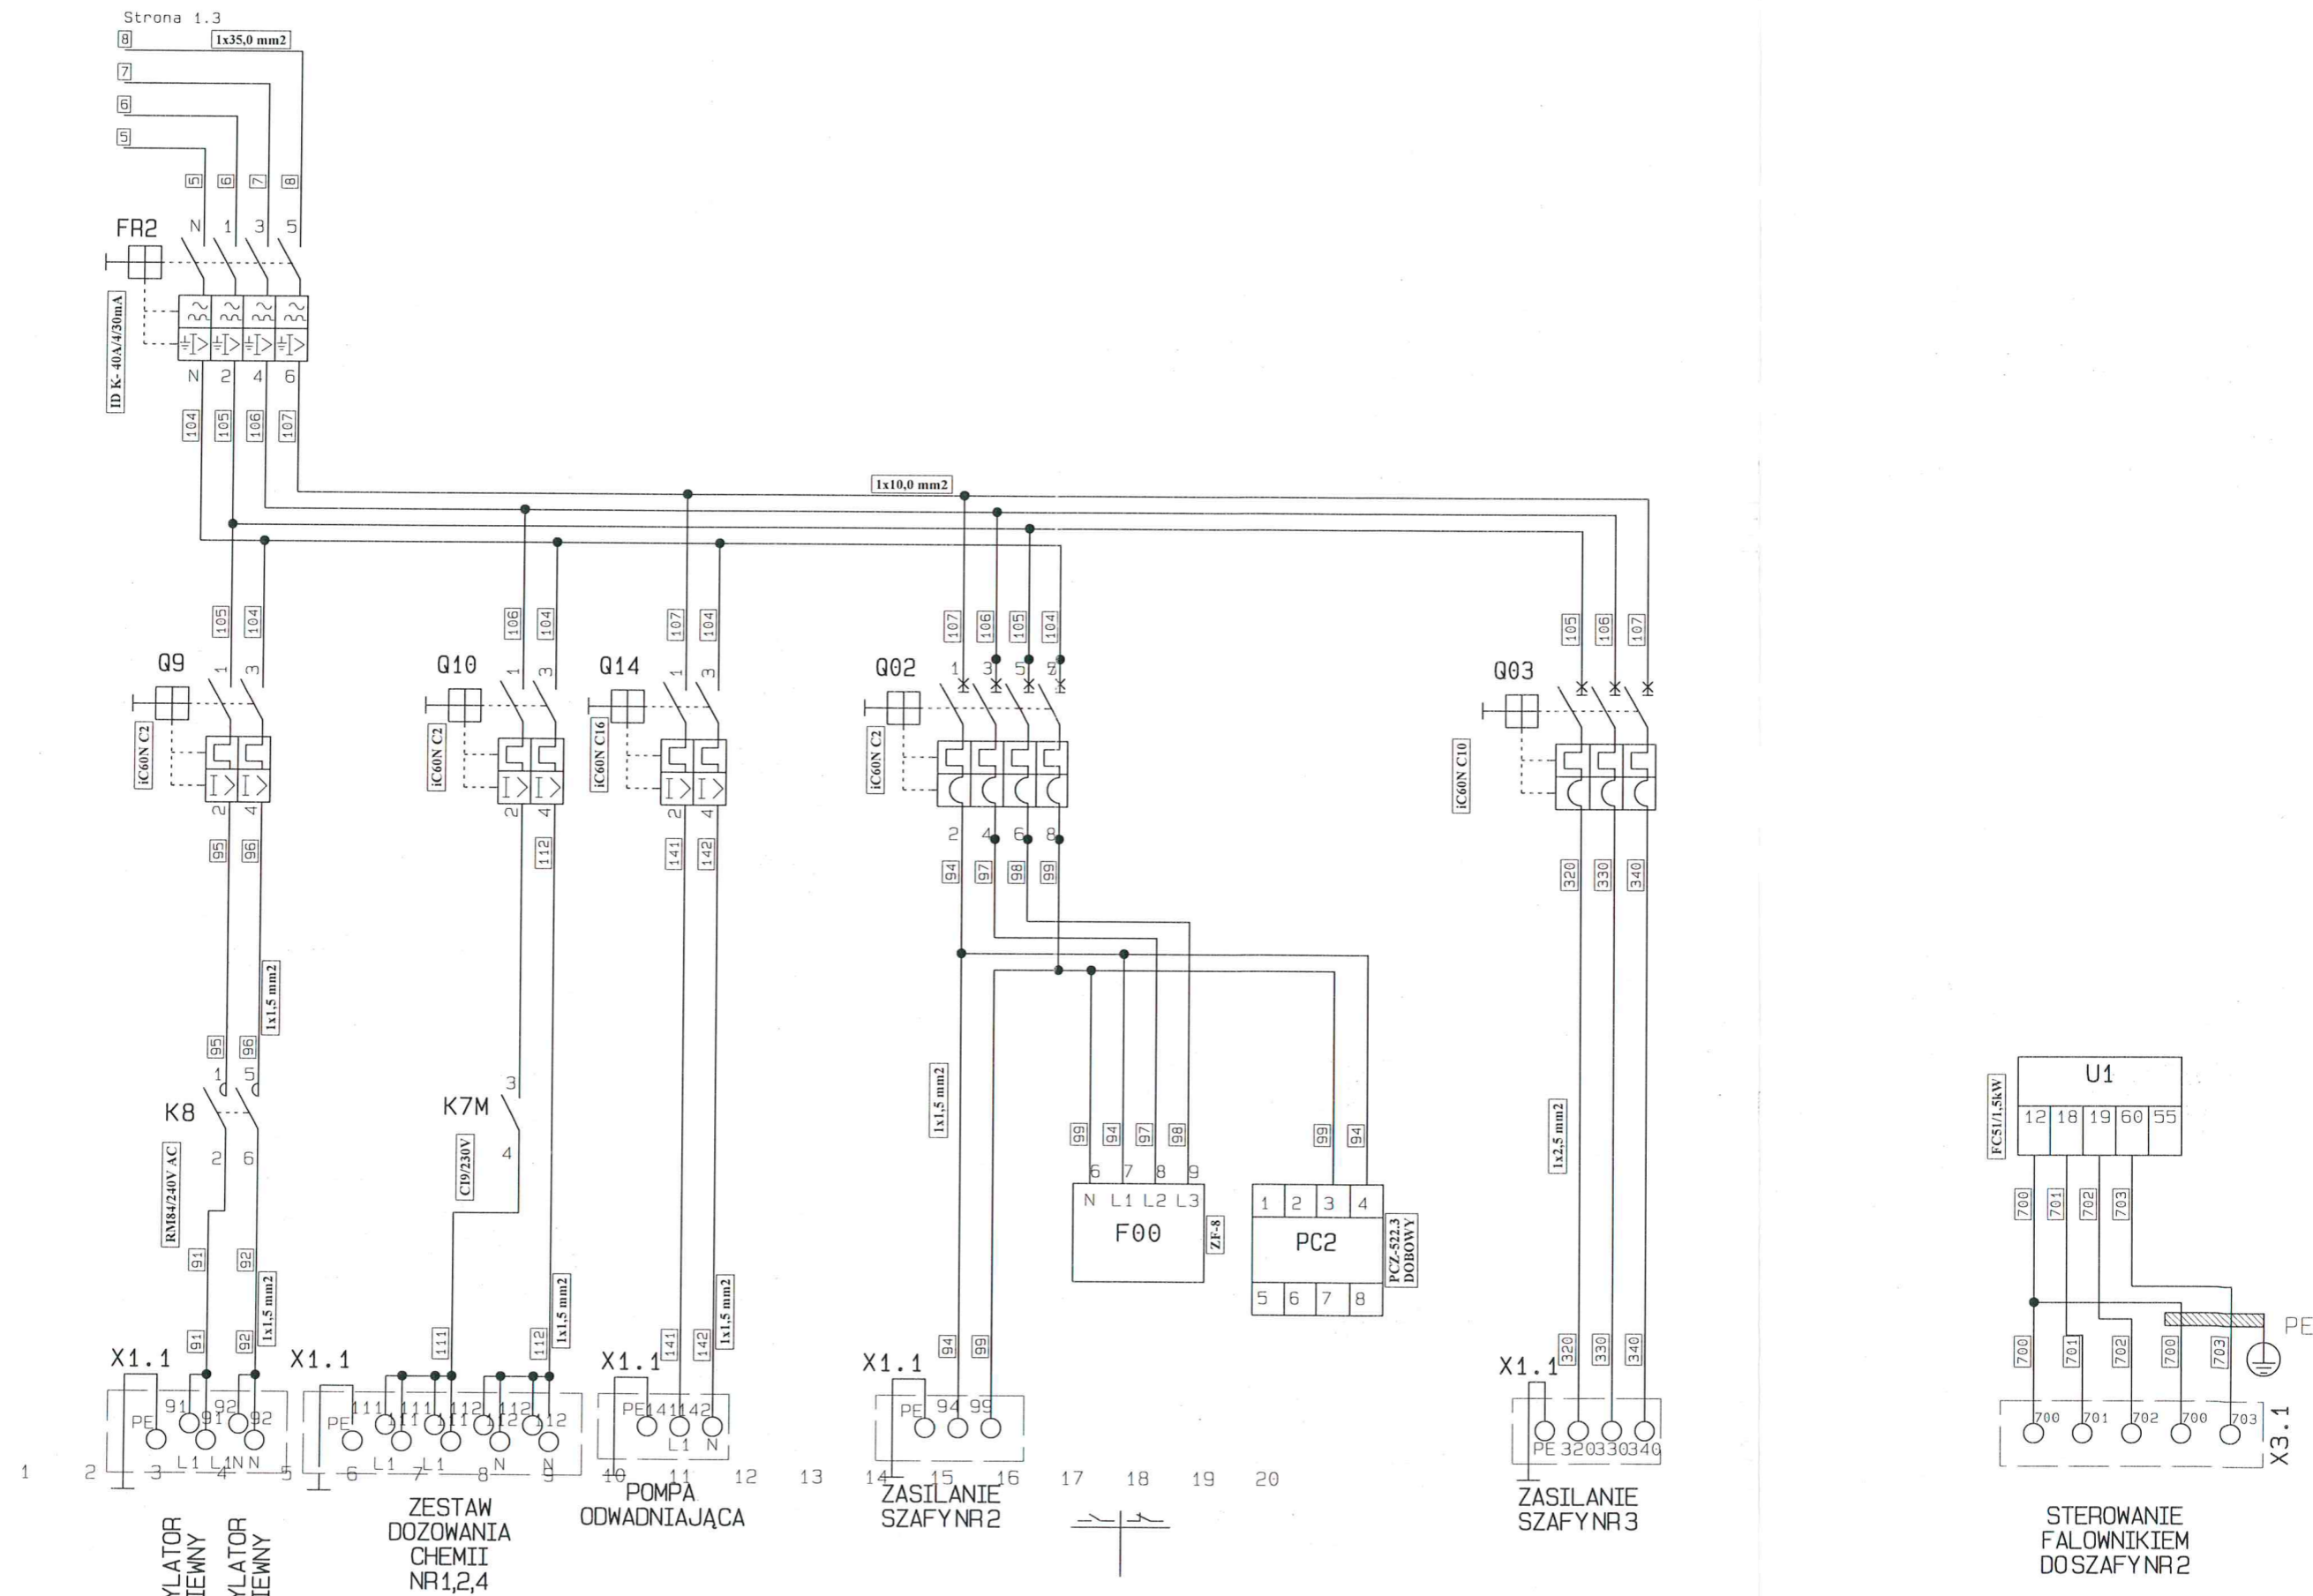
Strona 1.3
8
1x35,0 mm2
7
6
5
5 6 7 8
FR2 N 1 3 5
ID K- 40A/4/30mA
N 2 4 6
104 105 106 107
1x10,0 mm2
105 104
Q9 1 3
iC60N C2
2 4
95 96
1x1,5 mm2
95 96
1 5
K8
RM84/240V AC
2 6
91 92
1x1,5 mm2
91 92
X1.1
PE 91 92
91 92
L1 L1N N
106 104
Q10 1 3
iC60N C2
2 4
112
3
K7M
C19/230V
4
111
112
1x1,5 mm2
X1.1
PE 111 111 112 112
111 111 111 112 112
L1 L1 N N
107 104
Q14 1 3
iC60N C16
2 4
141 142
1x1,5 mm2
141 142
X1.1
PE 141 142
L1 N
107 106 105 104
Q02 1 3 5 7
iC60N C2
2 4 6 8
94 97 98 99
1x1,5 mm2
99 94 97 98
6 7 8 9
N L1 L2 L3
F00
ZF-8
99 94
1 2 3 4
PC2
5 6 7 8
PCZ-522.3 DOBOWY
94 99
X1.1
PE 94 99
105 106 107
Q03
iC60N C10
320 330 340
1x2,5 mm2
320 330 340
X1.1
PE 320 330 340
U1
FC51/1,5kW
12 18 19 60 55
700 701 702 703
700 701 702 700 703
PE
700 701 702 700 703
X3.1
1 2 3 4 5 6 7 8 9 10 11 12 13 14 15 16 17 18 19 20
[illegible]YLATOR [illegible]IEWNY
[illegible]YLATOR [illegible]IEWNY
ZESTAW DOZOWANIA CHEMII NR1,2,4
POMPA ODWADNIAJĄCA
ZASILANIE SZAFY NR 2
ZASILANIE SZAFY NR 3
STEROWANIE FALOWNIKIEM DO SZAFY NR 2